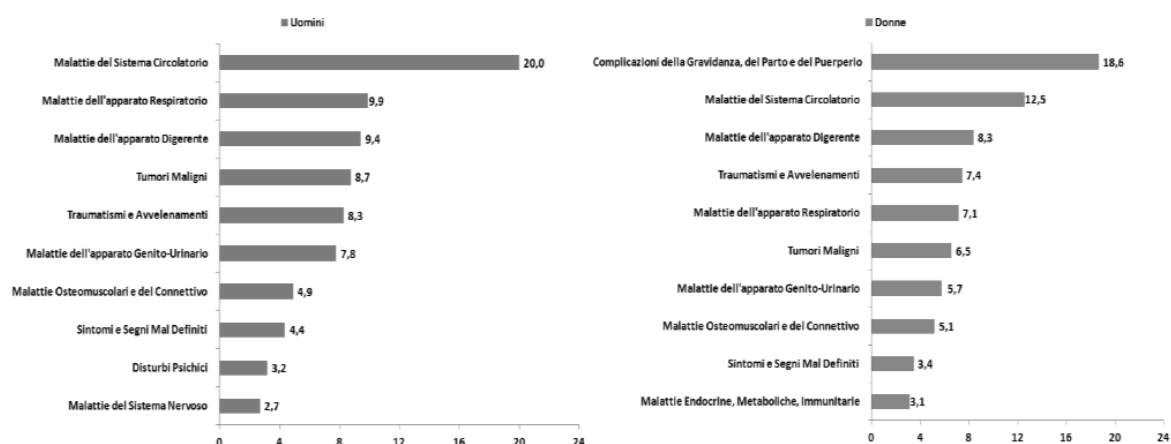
Uomini

| Categoria | Valore |
|---|---|
| Malattie del Sistema Circolatorio | 20,0 |
| Malattie dell'apparato Respiratorio | 9,9 |
| Malattie dell'apparato Digerente | 9,4 |
| Tumori Maligni | 8,7 |
| Traumatismi e Avvelenamenti | 8,3 |
| Malattie dell'apparato Genito-Urinario | 7,8 |
| Malattie Osteomuscolari e del Connettivo | 4,9 |
| Sintomi e Segni Mal Definiti | 4,4 |
| Disturbi Psichici | 3,2 |
| Malattie del Sistema Nervoso | 2,7 |

0 4 8 12 16 20 24

Donne

| Categoria | Valore |
|---|---|
| Complicazioni della Gravidanza, del Parto e del Puerperio | 18,6 |
| Malattie del Sistema Circolatorio | 12,5 |
| Malattie dell'apparato Digerente | 8,3 |
| Traumatismi e Avvelenamenti | 7,4 |
| Malattie dell'apparato Respiratorio | 7,1 |
| Tumori Maligni | 6,5 |
| Malattie dell'apparato Genito-Urinario | 5,7 |
| Malattie Osteomuscolari e del Connettivo | 5,1 |
| Sintomi e Segni Mal Definiti | 3,4 |
| Malattie Endocrine, Metaboliche, Immunitarie | 3,1 |

0 4 8 12 16 20 24